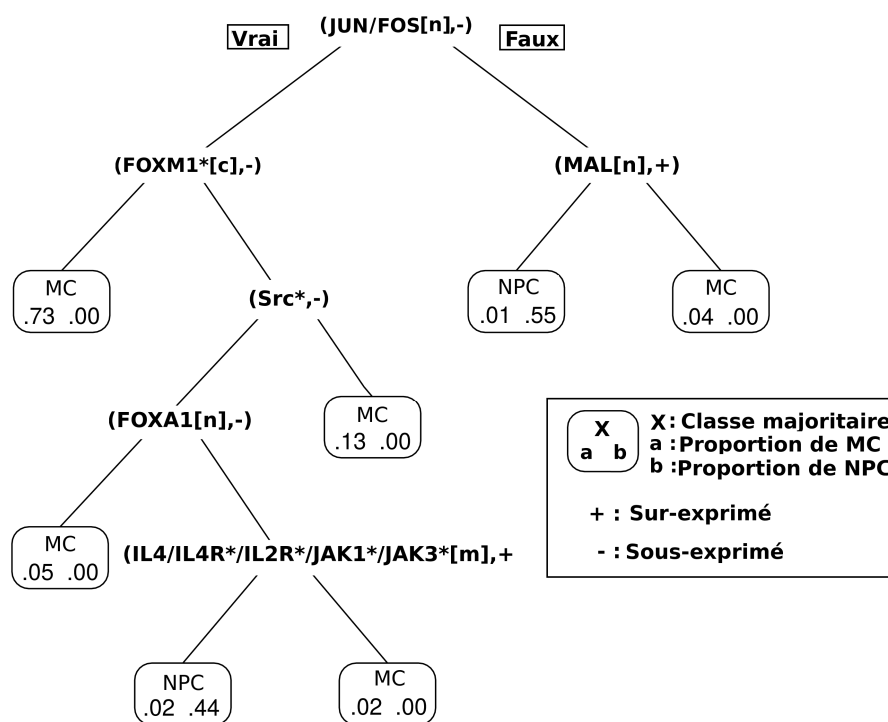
(JUN/FOS[n],-)

Vrai

Faux

(FOXM1*[c],-)

(MAL[n],+)

MC
.73 .00

(Src*,-)

NPC
.01 .55

MC
.04 .00

(FOXA1[n],-)

MC
.13 .00

X a b
X : Classe majoritaire
a : Proportion de MC
b : Proportion de NPC

+ : Sur-exprimé

- : Sous-exprimé

MC
.05 .00

(IL4/IL4R*/IL2R*/JAK1*/JAK3*[m],+

NPC
.02 .44

MC
.02 .00